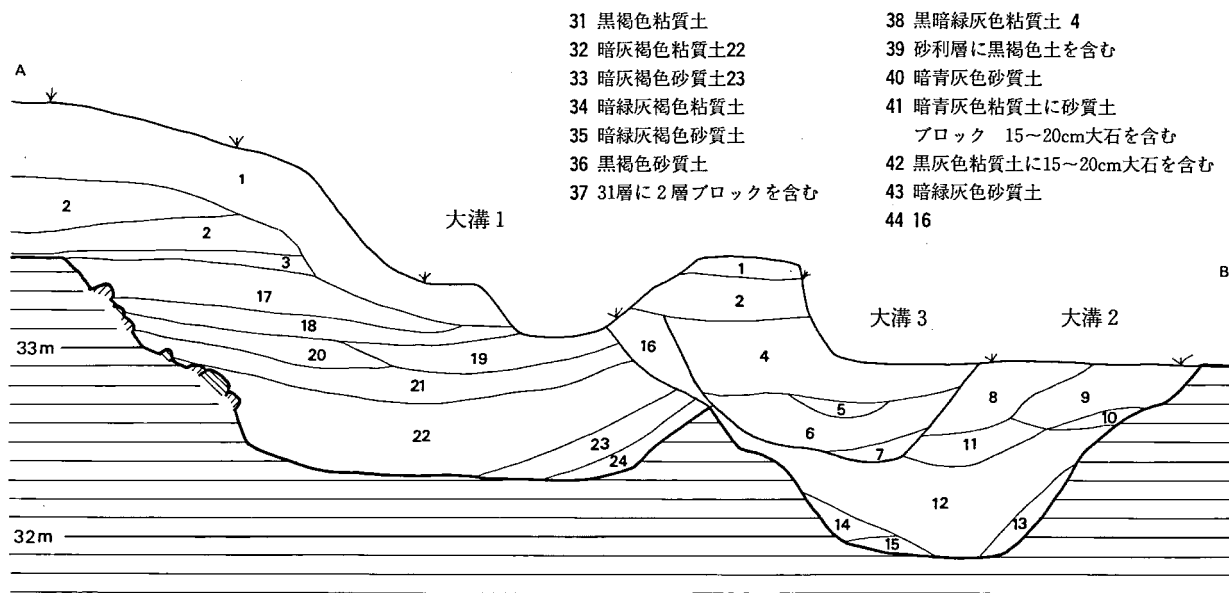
31 黒褐色粘質土
32 暗灰褐色粘質土22
33 暗灰褐色砂質土23
34 暗緑灰褐色粘質土
35 暗緑灰褐色砂質土
36 黒褐色砂質土
37 31層に2層ブロックを含む

38 黒暗緑灰色粘質土 4
39 砂利層に黒褐色土を含む
40 暗青灰色砂質土
41 暗青灰色粘質土に砂質土ブロック 15~20cm大石を含む
42 黒灰色粘質土に15~20cm大石を含む
43 暗緑灰色砂質土
44 16

A

B

大溝 1

大溝 3

大溝 2

33m

32m

1
2
2
3
17
18
20
19
21
22
23
24
16
1
2
4
5
6
7
8
9
10
11
12
13
14
15